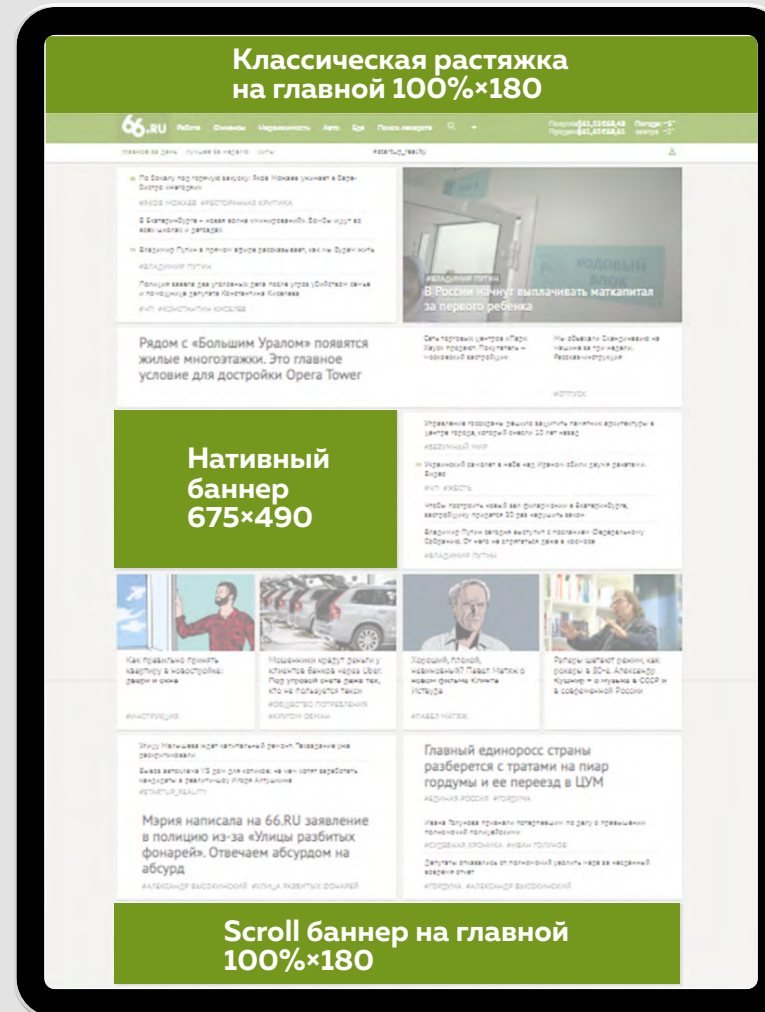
Классическая растяжка на главной 100%×180

66.RU Работа Финансы Недвижимость Авто Еда Поиск лекарств

Рядом с «Большим Уралом» появятся жилые многоэтажки. Это главное условие для достройки Opera Tower

#ВЛАДИМИР ПУТИН
В России начнут выплачивать маткапитал за первого ребенка

Нативный баннер 675×490

Как правильно принять квартиру в новостройке: двери и окна

Мошенники крадут деньги у клиентов банков через Uber. Пиар угрозой счета даже тех, кто не пользуется такси

Хороший, плохой, надменный? Павел Матяж о новом фильме Клинта Иствуда

Рэперы шатают режим, как рокеры в 80-е. Александр Кушнир — о музыке в СССР и в современной России

Главный единоросс страны разберется с тратами на пиар гордумы и ее переезд в ЦУМ

Мария написала на 66.RU заявление в полицию из-за «Улицы разбитых фонарей». Отвечаем абсурдом на абсурд

Scroll баннер на главной 100%×180